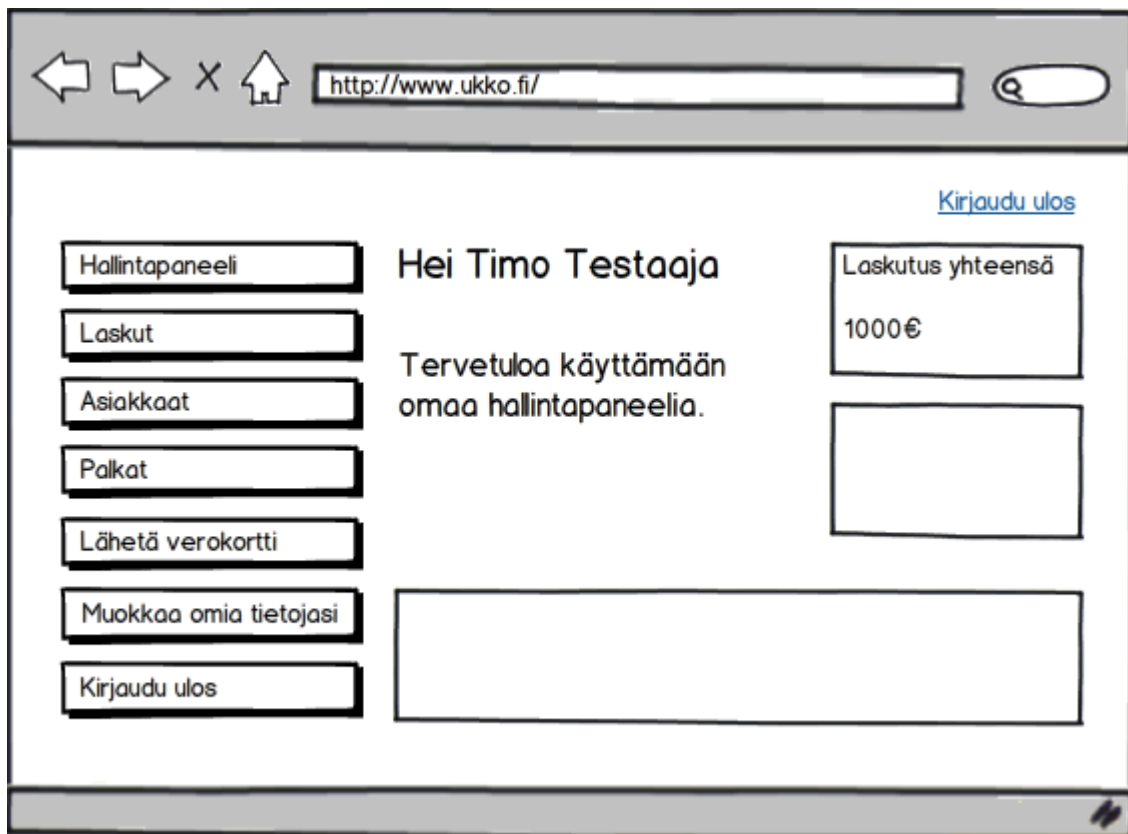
http://www.ukko.fi/

Kirjaudu ulos

Hallintapaneeli

Laskut

Asiakkaat

Palkat

Lähetä verokortti

Muokkaa omia tietojasi

Kirjaudu ulos

Hei Timo Testaaja

Tervetuloa käyttämään omaa hallintapaneelia.

Laskutus yhteensä

1000€